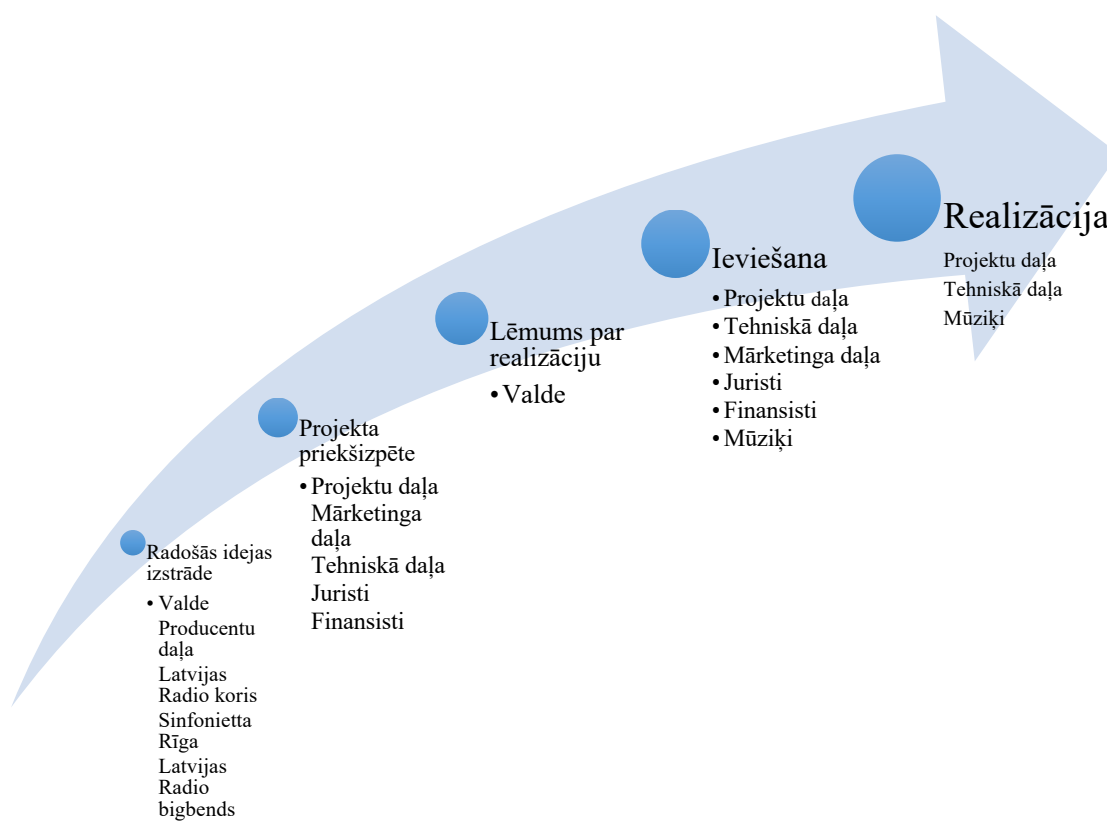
Radošās idejas izstrāde
• Valde
Producentu daļa
Latvijas Radio koris
Sinfonietta Rīga
Latvijas Radio bigbends

Projekta priekšizpēte
• Projektu daļa
Mārketinga daļa
Tehniskā daļa
Juristi
Finansisti

Lēmums par realizāciju
• Valde

Ieviešana
• Projektu daļa
• Tehniskā daļa
• Mārketinga daļa
• Juristi
• Finansisti
• Mūziķi

Realizācija
Projektu daļa
Tehniskā daļa
Mūziķi